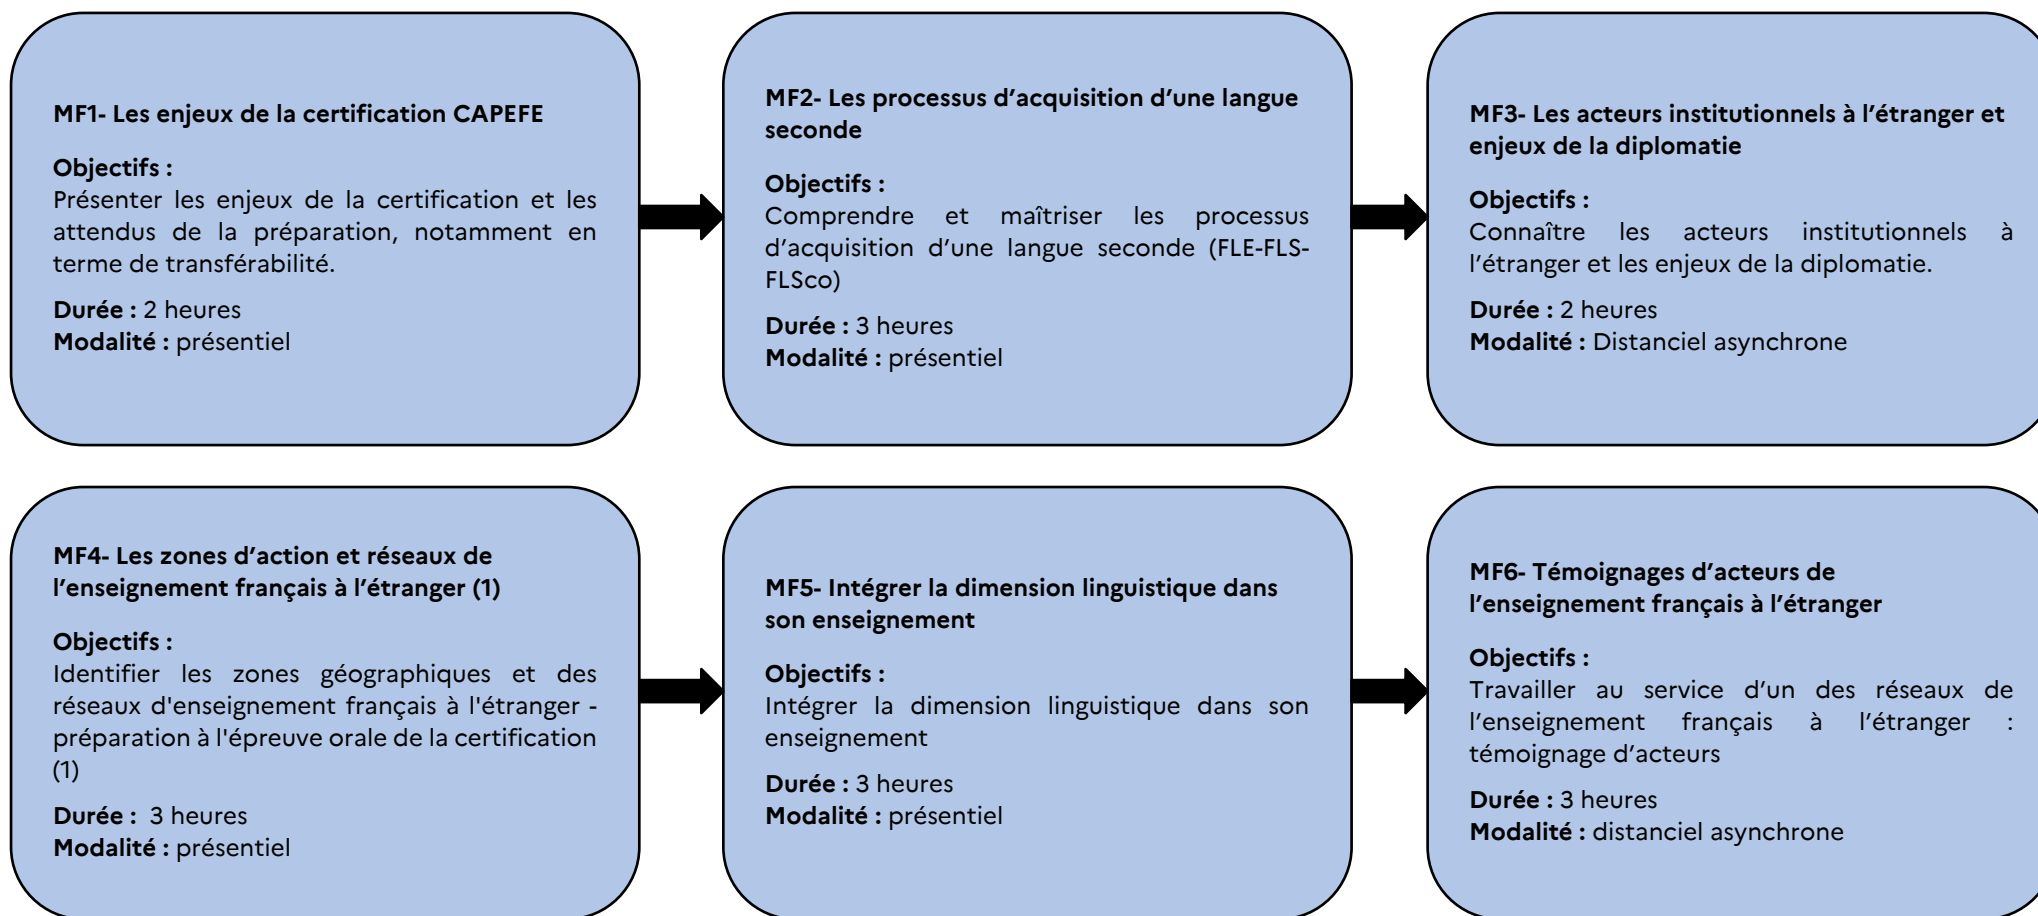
MF1- Les enjeux de la certification CAPEFE

Objectifs :
Présenter les enjeux de la certification et les attendus de la préparation, notamment en terme de transférabilité.

Durée : 2 heures
Modalité : présentiel

MF2- Les processus d'acquisition d'une langue seconde

Objectifs :
Comprendre et maîtriser les processus d'acquisition d'une langue seconde (FLE-FLS-FLSco)

Durée : 3 heures
Modalité : présentiel

MF3- Les acteurs institutionnels à l'étranger et enjeux de la diplomatie

Objectifs :
Connaître les acteurs institutionnels à l'étranger et les enjeux de la diplomatie.

Durée : 2 heures
Modalité : Distanciel asynchrone

MF4- Les zones d'action et réseaux de l'enseignement français à l'étranger (1)

Objectifs :
Identifier les zones géographiques et des réseaux d'enseignement français à l'étranger - préparation à l'épreuve orale de la certification (1)

Durée : 3 heures
Modalité : présentiel

MF5- Intégrer la dimension linguistique dans son enseignement

Objectifs :
Intégrer la dimension linguistique dans son enseignement

Durée : 3 heures
Modalité : présentiel

MF6- Témoignages d'acteurs de l'enseignement français à l'étranger

Objectifs :
Travailler au service d'un des réseaux de l'enseignement français à l'étranger : témoignage d'acteurs

Durée : 3 heures
Modalité : distanciel asynchrone